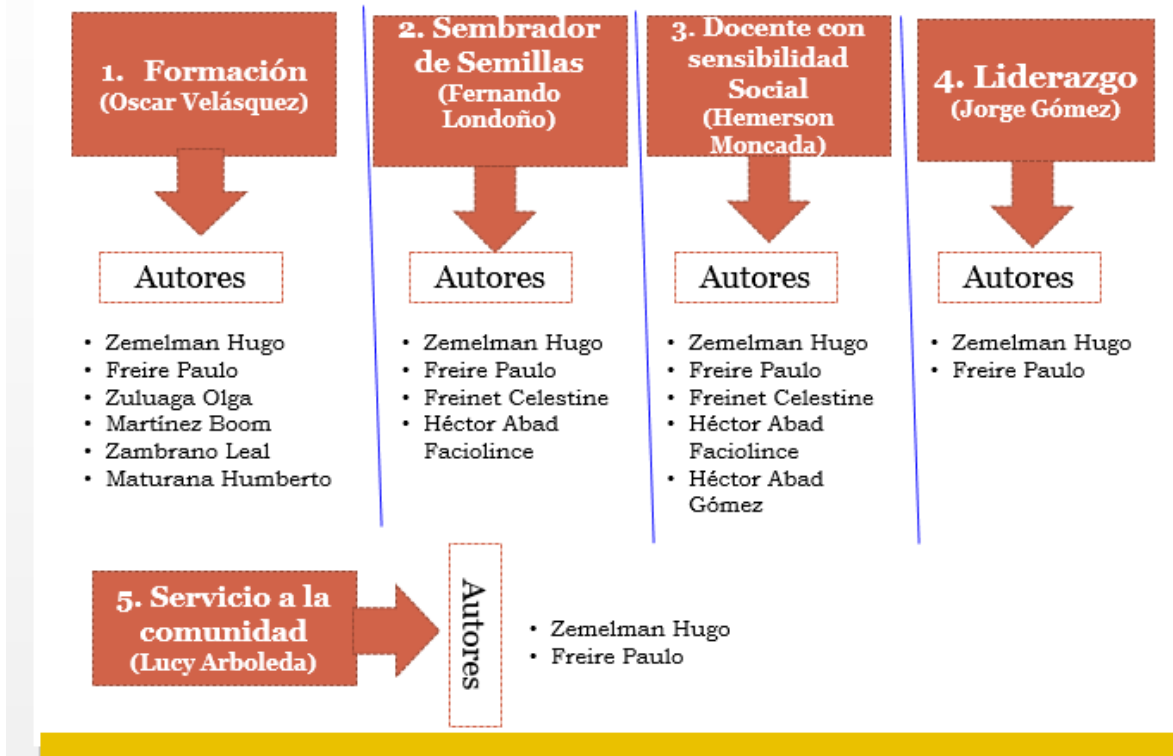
1. Formación
(Oscar Velásquez)

Autores

- Zemelman Hugo
- Freire Paulo
- Zuluaga Olga
- Martínez Boom
- Zambrano Leal
- Maturana Humberto

2. Sembrador de Semillas
(Fernando Londoño)

Autores

- Zemelman Hugo
- Freire Paulo
- Freinet Celestine
- Héctor Abad Faciolince

3. Docente con sensibilidad Social
(Hemerson Moncada)

Autores

- Zemelman Hugo
- Freire Paulo
- Freinet Celestine
- Héctor Abad Faciolince
- Héctor Abad Gómez

4. Liderazgo
(Jorge Gómez)

Autores

- Zemelman Hugo
- Freire Paulo

5. Servicio a la comunidad
(Lucy Arboleda)

Autores

- Zemelman Hugo
- Freire Paulo